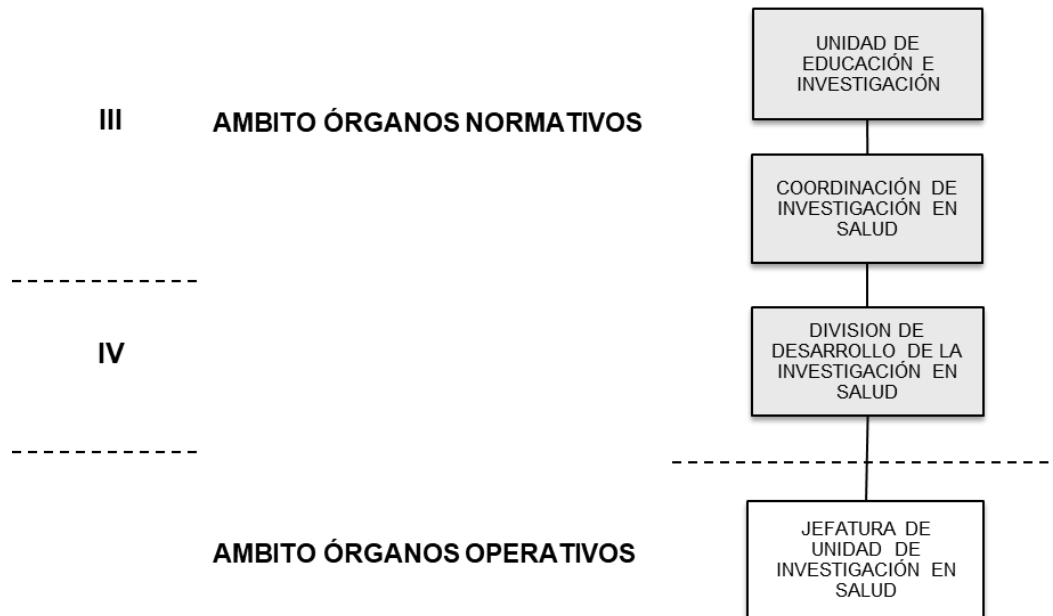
UNIDAD DE EDUCACIÓN E INVESTIGACIÓN

III AMBITO ÓRGANOS NORMATIVOS

COORDINACIÓN DE INVESTIGACIÓN EN SALUD

IV

DIVISION DE DESARROLLO DE LA INVESTIGACIÓN EN SALUD

AMBITO ÓRGANOS OPERATIVOS

JEFATURA DE UNIDAD DE INVESTIGACIÓN EN SALUD